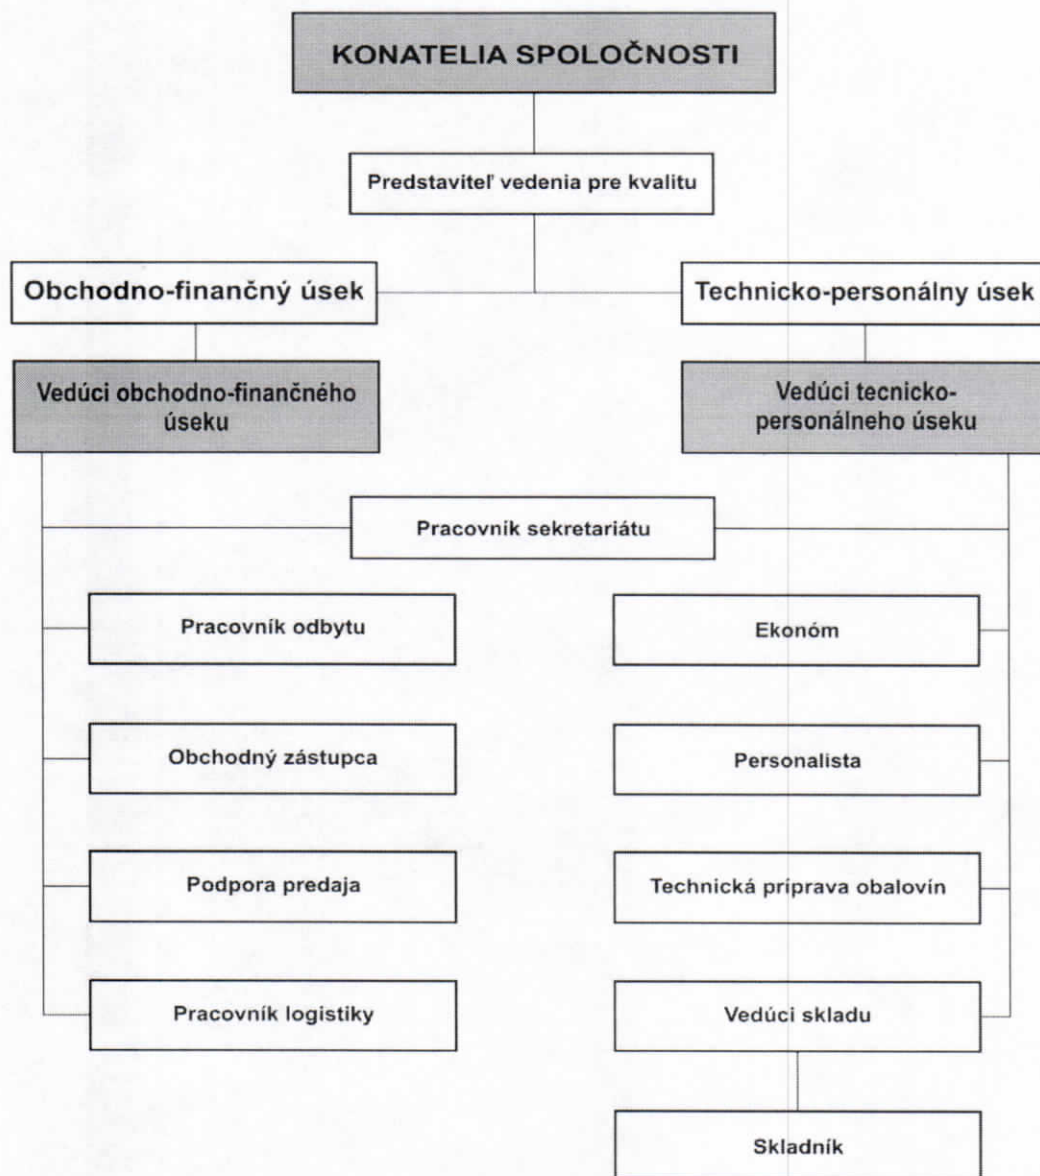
KONATELIA SPOLOČNOSTI

Predstaviteľ vedenia pre kvalitu

Obchodno-finančný úsek

Technicko-personálny úsek

Vedúci obchodno-finančného úseku

Vedúci tecnicko-personálneho úseku

Pracovnik sekretariátu

Pracovník odbytu

Obchodný zástupca

Podpora predaja

Pracovník logistiky

Ekonóm

Personalista

Technická príprava obalovín

Vedúci skladu

Skladník